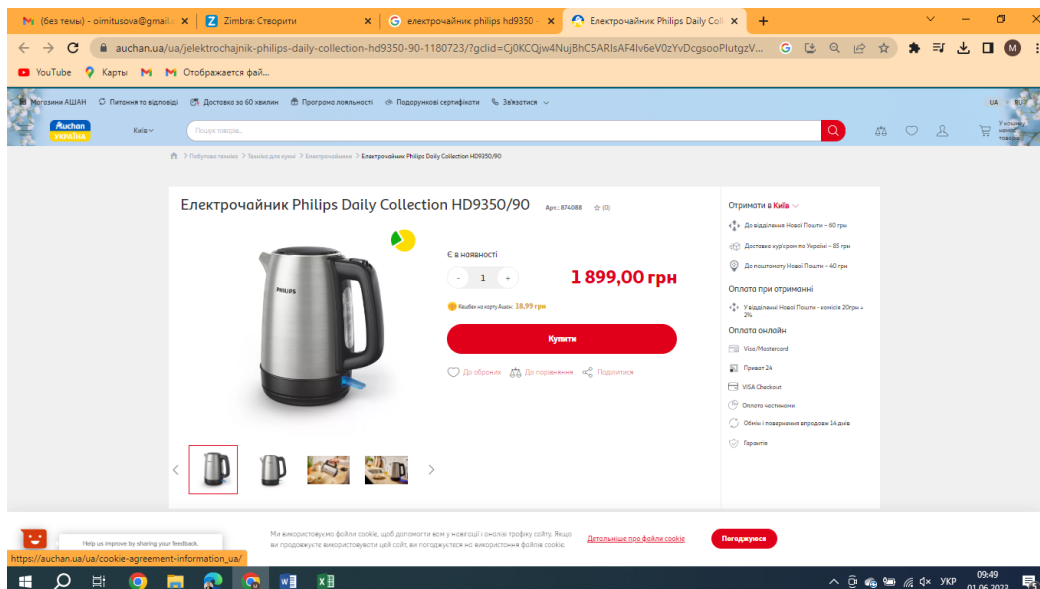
(без темы) - oimitusova@gmail.c ×
Zimbra: Створити ×
електрочайник philips hd9350 - ×
Електрочайник Philips Daily Coll ×
+

auchan.ua/ua/jelektrochajnik-philips-daily-collection-hd9350-90-1180723/?gclid=Cj0KCQjw4NujBhC5ARIsAF4Iv6eV0zYvDcgsooPlutgzV...

YouTube Карты Отображается фай...

Магазини АШАН Питання то відповіді Доставка за 60 хвилин Програма лояльності Подарункові сертифікати Зв'язатися

UA RU

Auchan УКРАЇНА Київ Пошук товарів...

У кошику немає товарів

Побутова техніка > Техніка для кухні > Електрочайники > Електрочайник Philips Daily Collection HD9350/90

Електрочайник Philips Daily Collection HD9350/90 Арт.: 874088 (0)

PHILIPS

Є в наявності

- 1 +

1 899,00 грн

Кешбек на карту Ашан: 18,99 грн

Купити

До обраних До порівняння Поділитися

Отримати в Київ

До відділення Нової Пошти – 60 грн

Доставка кур'єром по Україні – 85 грн

До поштомату Нової Пошти – 40 грн

Оплата при отриманні

У відділенні Нової Пошти - комісія 20грн + 2%

Оплата онлайн

Visa/Mastercard

Приват 24

VISA Checkout

Оплата частинами

Обмін і повернення впродовж 14 днів

Гарантія

Help us improve by sharing your feedback.

Ми використовуємо файли cookie, щоб допомогти вам у навігації і онлайн покупці сайту. Якщо ви продовжуєте використовувати цей сайт, ви погоджуєтеся на використання файлів cookie.

Детальніше про файли cookie

Погоджуюся

https://auchan.ua/ua/cookie-agreement-information_ua/

УКР 09:49 01.06.2023